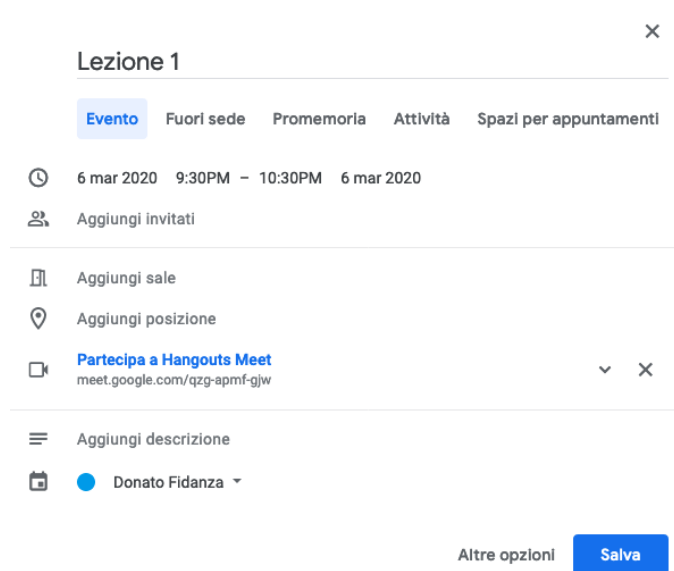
Lezione 1

Evento Fuori sede Promemoria Attività Spazi per appuntamenti

6 mar 2020 9:30PM – 10:30PM 6 mar 2020

Aggiungi invitati

Aggiungi sale

Aggiungi posizione

Partecipa a Hangouts Meet
meet.google.com/qzg-apmf-gjw

Aggiungi descrizione

Donato Fidanza

Altre opzioni Salva